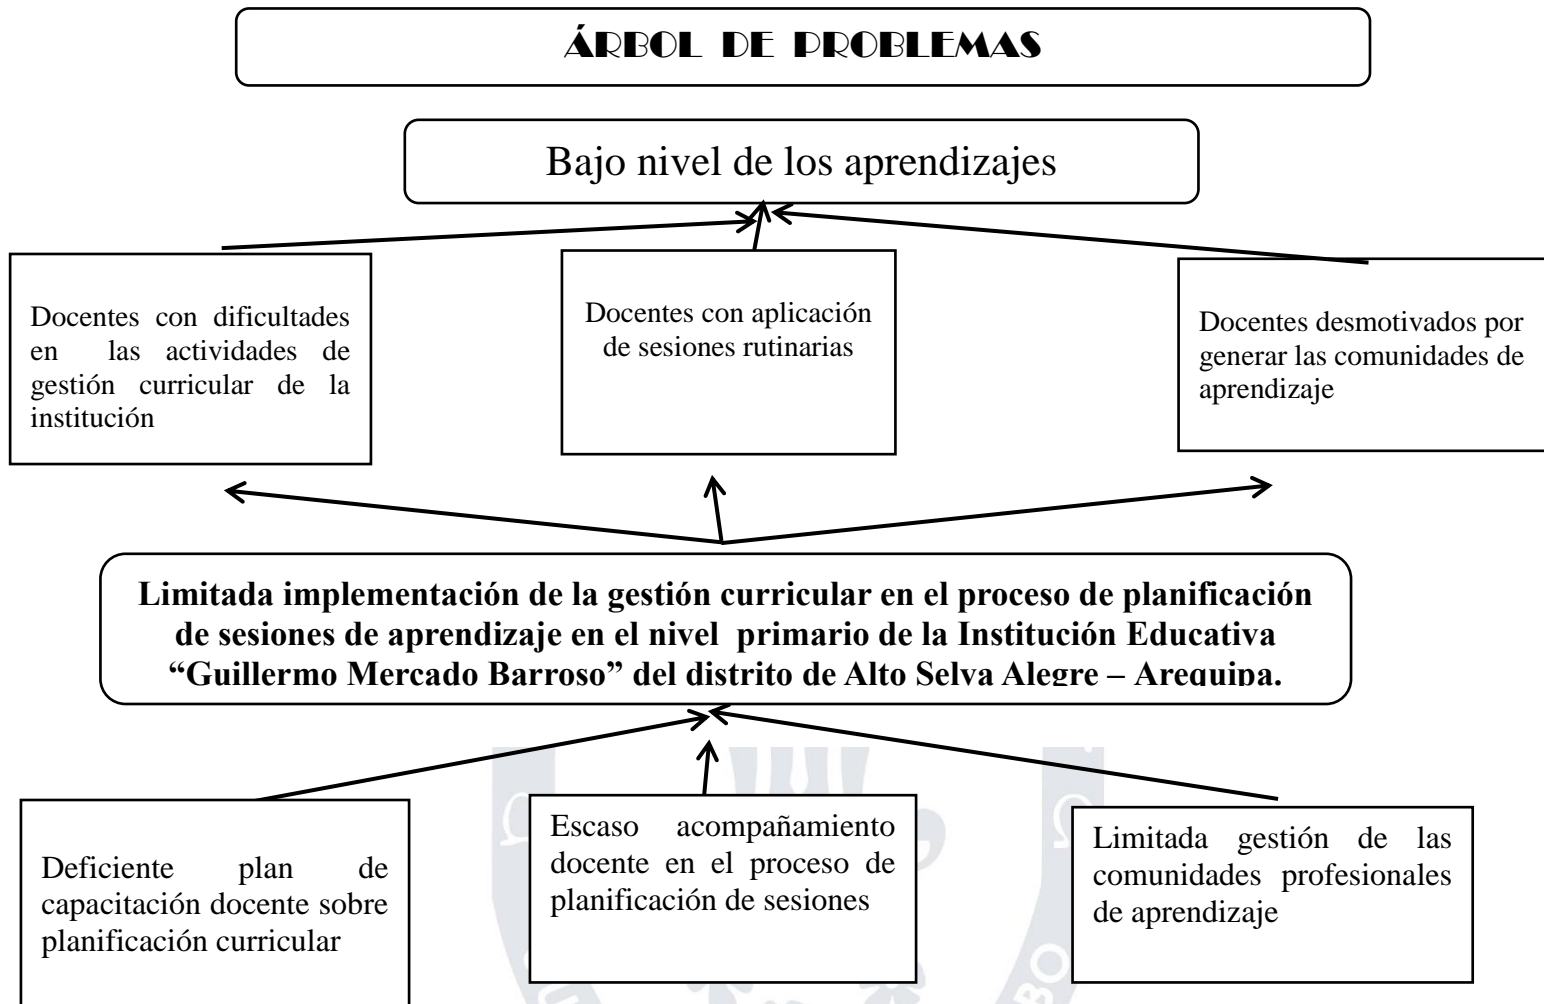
ÁRBOL DE PROBLEMAS

Bajo nivel de los aprendizajes

Docentes con dificultades en las actividades de gestión curricular de la institución

Docentes con aplicación de sesiones rutinarias

Docentes desmotivados por generar las comunidades de aprendizaje

Limitada implementación de la gestión curricular en el proceso de planificación de sesiones de aprendizaje en el nivel primario de la Institución Educativa "Guillermo Mercado Barroso" del distrito de Alto Selva Alegre – Arequipa.

Deficiente plan de capacitación docente sobre planificación curricular

Escaso acompañamiento docente en el proceso de planificación de sesiones

Limitada gestión de las comunidades profesionales de aprendizaje